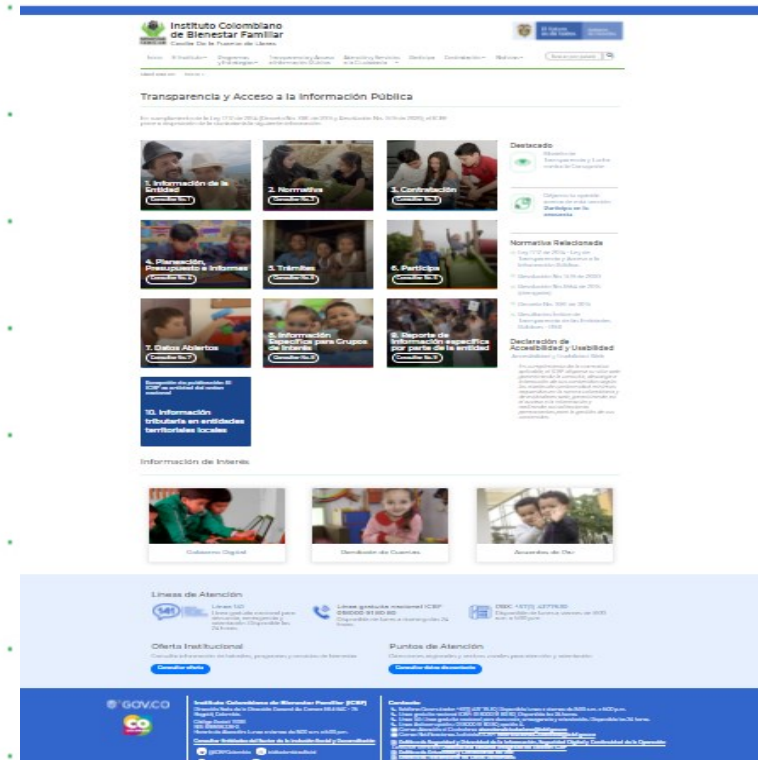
Instituto Colombiano de Bienestar Familiar
Cecilia De la Fuente de Lleras

El futuro es de todos

Inicio El Instituto Programas y Estrategias Transparencia y Acceso a Información Pública Atención y Servicios a la Ciudadanía Participa Contratación Noticias

Transparencia y Acceso a la Información Pública

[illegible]

1. Información de la Entidad
Consultar No.1

2. Normativa
Consultar No.2

3. Contratación
Consultar No.3

4. Planeación, Presupuesto e Informes
Consultar No.4

5. Trámites
Consultar No.5

6. Participa
Consultar No.6

7. Datos Abiertos
Consultar No.7

8. Información Específica para Grupos de Interés
Consultar No.8

9. Reporte de Información específica por parte de la entidad
Consultar No.9

Excepción de publicación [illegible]

10. Información tributaria en entidades territoriales locales

Destacado
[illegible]
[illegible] Participa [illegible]

Normativa Relacionada
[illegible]

Declaración de Accesibilidad y Usabilidad
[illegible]

Información de Interés

Gobierno Digital
Rendición de Cuentas
Acuerdos de Paz

Líneas de Atención
141
Línea 141
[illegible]
Línea gratuita nacional ICBF 018000 91 80 80
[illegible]
PBX: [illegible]
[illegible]

Oferta Institucional
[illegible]
Consultar oferta

Puntos de Atención
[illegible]
Consultar datos de contacto

GOV.CO
Instituto Colombiano de Bienestar Familiar (ICBF)
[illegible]
Contacto
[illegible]